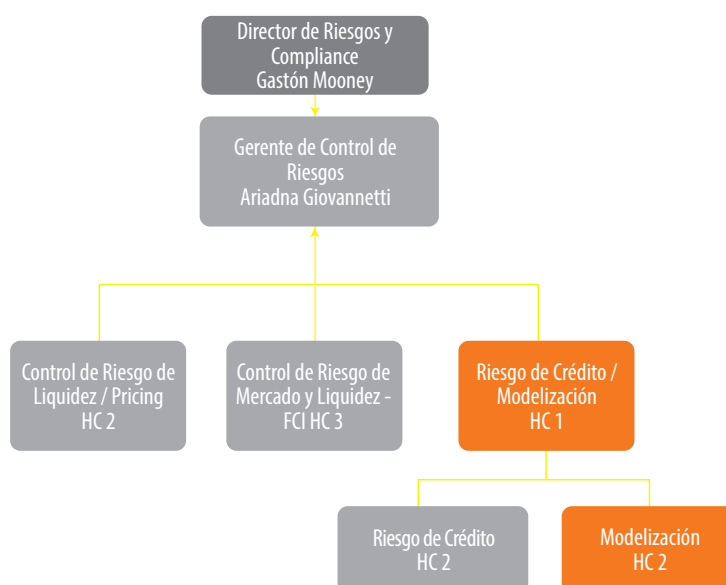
Director de Riesgos y Compliance
Gastón Mooney

Gerente de Control de Riesgos
Ariadna Giovannetti

Control de Riesgo de Liquidez / Pricing
HC 2

Control de Riesgo de Mercado y Liquidez - FCI HC 3

Riesgo de Crédito / Modelización
HC 1

Riesgo de Crédito
HC 2

Modelización
HC 2